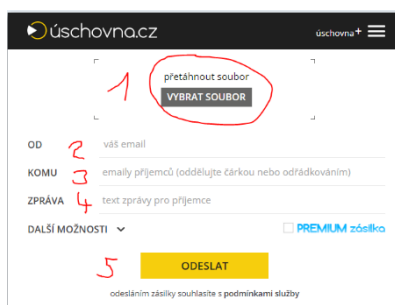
úschovna.cz

úschovna+

1

přetáhnout soubor

VYBRAT SOUBOR

OD 2 váš email

KOMU 3 emaily příjemců (oddělujte čárkou nebo odřádkováním)

ZPRÁVA 4 text zprávy pro příjemce

DALŠÍ MOŽNOSTI

PREMIUM zásilka

5

ODESLAT

odesláním zásilky souhlasíte s podmínkami služby